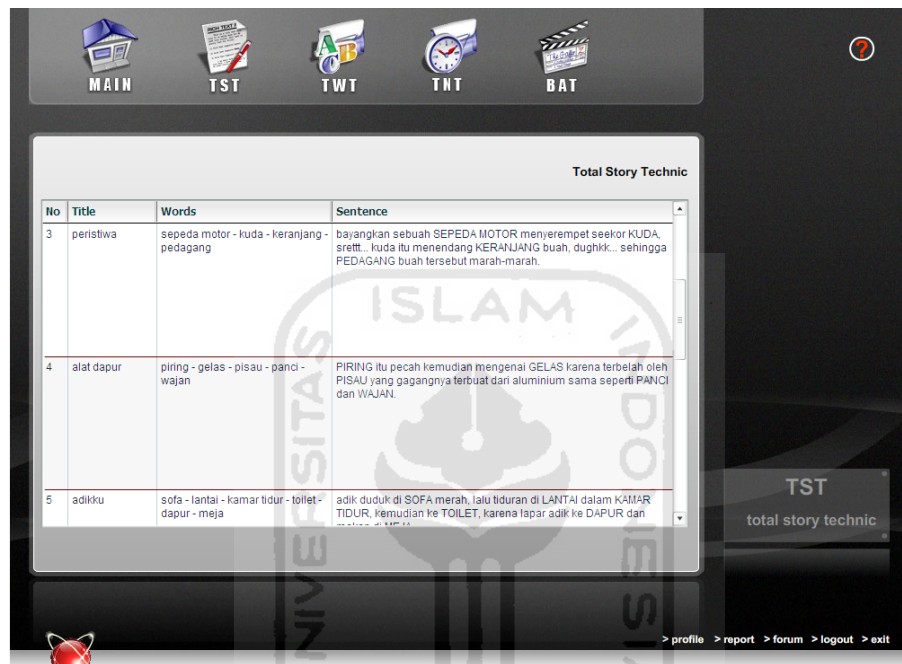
MAIN TST TWT TNT BAT

?

Total Story Technic

| No | Title | Words | Sentence |
|---|---|---|---|
| 3 | peristiwa | sepeda motor - kuda - keranjang - pedagang | bayangkan sebuah SEPEDA MOTOR menyerempet seekor KUDA, srettt... kuda itu menendang KERANJANG buah, dughkk... sehingga PEDAGANG buah tersebut marah-marah. |
| 4 | alat dapur | piring - gelas - pisau - panci - wajan | PIRING itu pecah kemudian mengenai GELAS karena terbelah oleh PISAU yang gagangnya terbuat dari aluminium sama seperti PANCI dan WAJAN. |
| 5 | adikku | sofa - lantai - kamar tidur - toilet - dapur - meja | adik duduk di SOFA merah, lalu tiduran di LANTAI dalam KAMAR TIDUR, kemudian ke TOILET, karena lapar adik ke DAPUR dan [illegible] |

ISLAM

TST
total story technic

> profile > report > forum > logout > exit